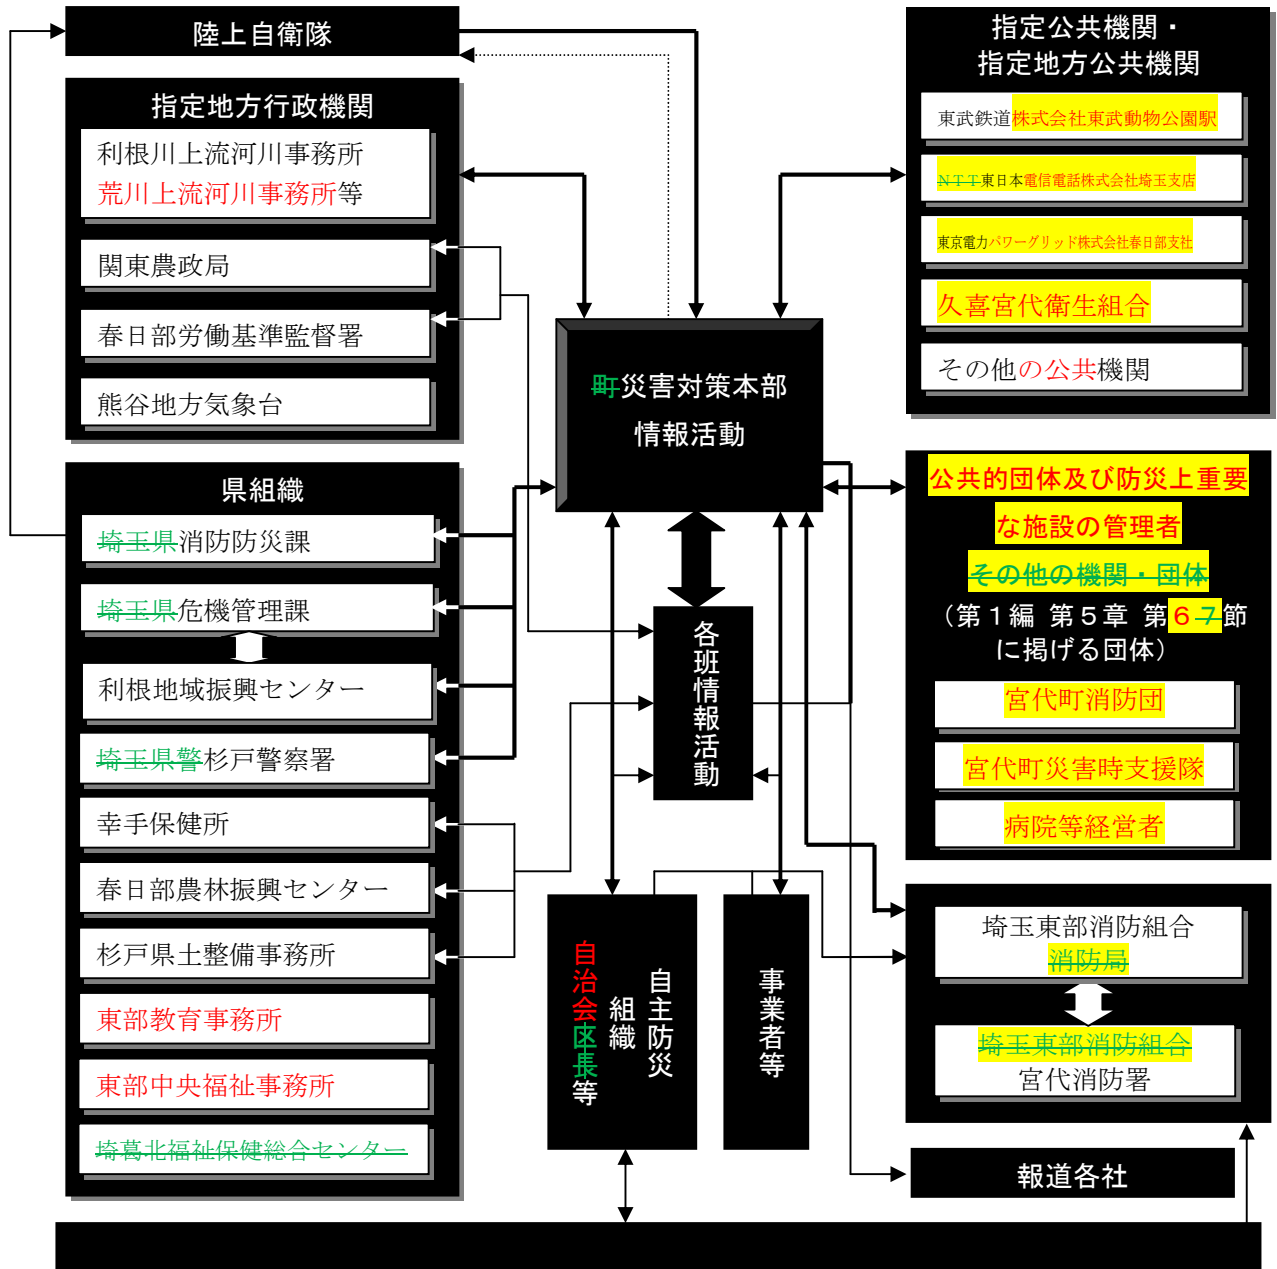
陸上自衛隊

指定地方行政機関
利根川上流河川事務所
荒川上流河川事務所等
関東農政局
春日部労働基準監督署
熊谷地方気象台

県組織
埼玉県消防防災課
埼玉県危機管理課
利根地域振興センター
埼玉県警杉戸警察署
幸手保健所
春日部農林振興センター
杉戸県土整備事務所
東部教育事務所
東部中央福祉事務所
埼葛北福祉保健総合センター

町災害対策本部
情報活動

各班情報活動

自治会区長等

自主防災組織

事業者等

指定公共機関・
指定地方公共機関
東武鉄道株式会社東武動物公園駅
ＮＴＴ東日本電信電話株式会社埼玉支店
東京電力パワーグリッド株式会社春日部支社
久喜宮代衛生組合
その他の公共機関

公共的団体及び防災上重要な施設の管理者
その他の機関・団体
（第１編 第５章 第６７節に掲げる団体）
宮代町消防団
宮代町災害時支援隊
病院等経営者

埼玉東部消防組合
消防局
埼玉東部消防組合
宮代消防署

報道各社